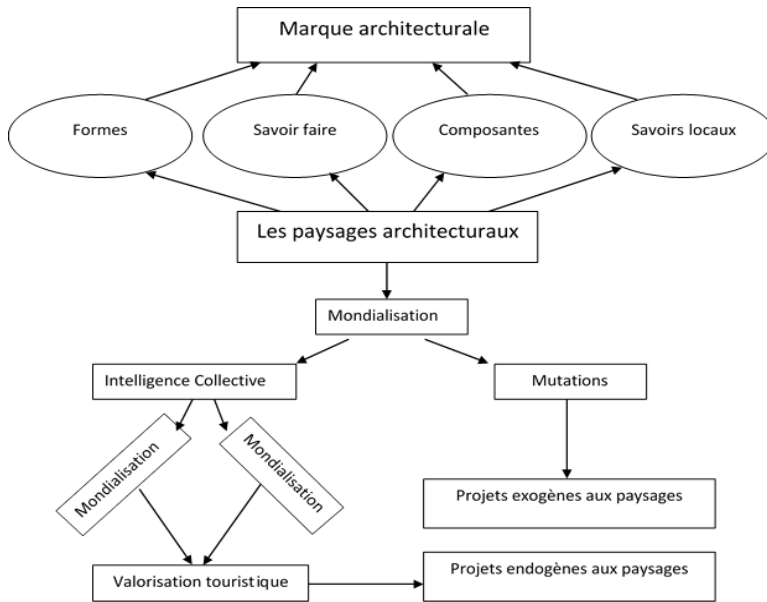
Marque architecturale

Formes

Savoir faire

Composantes

Savoirs locaux

Les paysages architecturaux

Mondialisation

Intelligence Collective

Mutations

Mondialisation

Mondialisation

Projets exogènes aux paysages

Valorisation touristique

Projets endogènes aux paysages